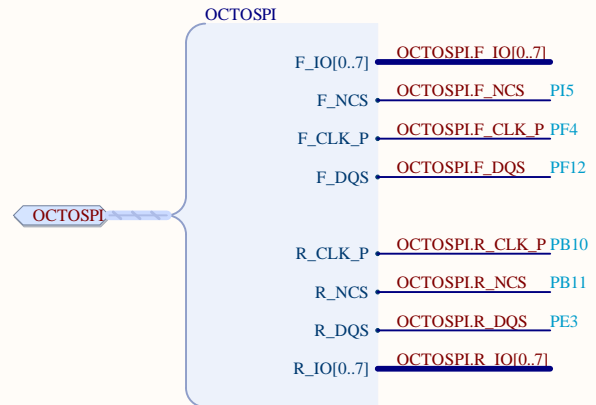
OCTOSPI

OCTOSPI

F_IO[0..7]
F_NCS
F_CLK_P
F_DQS

R_CLK_P
R_NCS
R_DQS
R_IO[0..7]

OCTOSPI.F_IO[0..7]
OCTOSPI.F_NCS PI5
OCTOSPI.F_CLK_P PF4
OCTOSPI.F_DQS PF12

OCTOSPI.R_CLK_P PB10
OCTOSPI.R_NCS PB11
OCTOSPI.R_DQS PE3
OCTOSPI.R_IO[0..7]